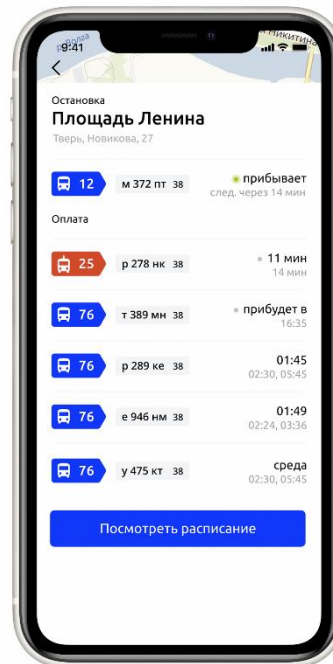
9:41

Никитина

Остановка

Площадь Ленина

Тверь, Новикова, 27

12 м 372 пт 38 прибывает
след. через 14 мин

Оплата

25 р 278 нк 38 11 мин
14 мин

76 т 389 мн 38 прибудет в
16:35

76 р 289 ке 38 01:45
02:30, 05:45

76 е 946 нм 38 01:49
02:24, 03:36

76 у 475 кт 38 среда
02:30, 05:45

Посмотреть расписание